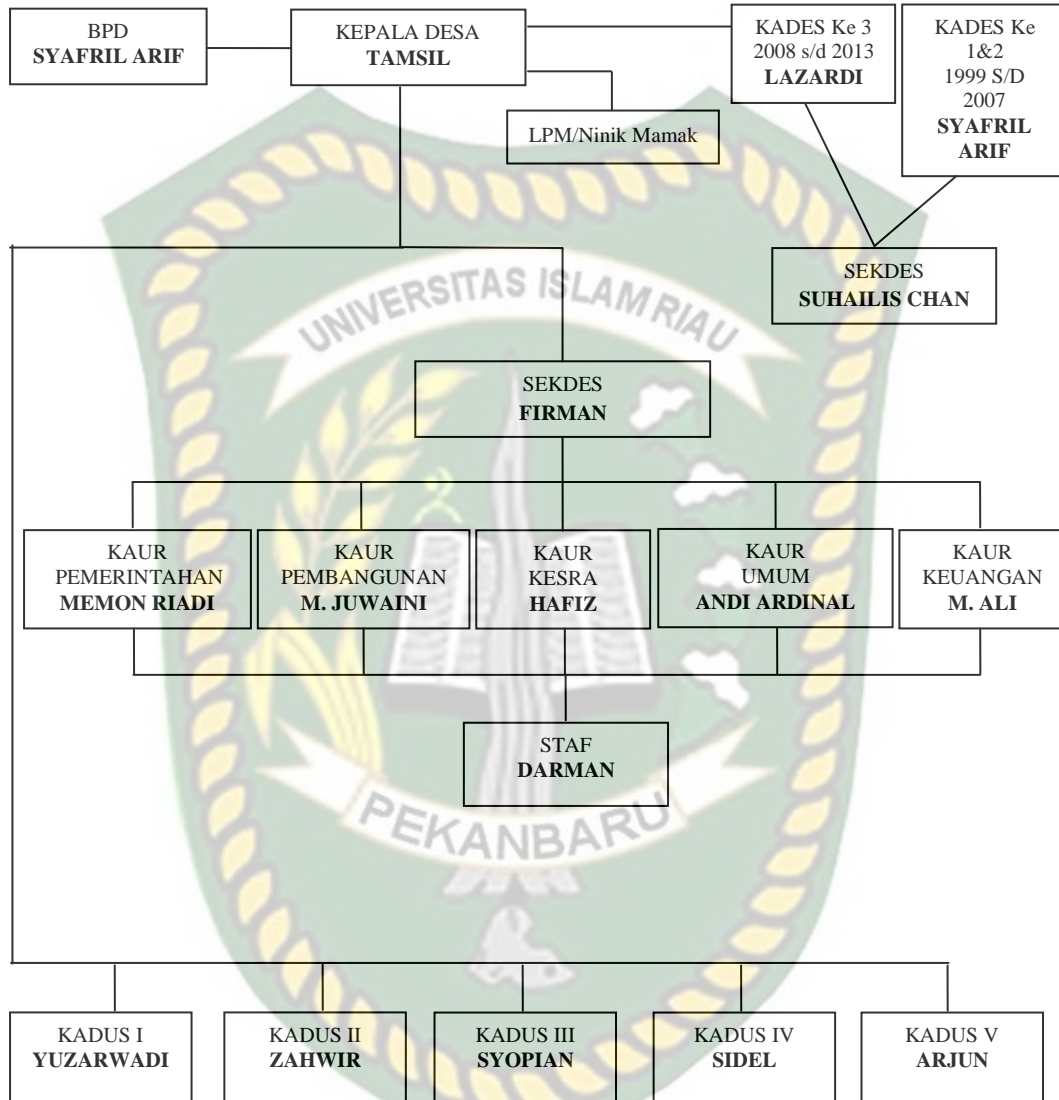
BPD
**SYAFRIL ARIF**

KEPALA DESA
**TAMSIL**

KADES Ke 3
2008 s/d 2013
**LAZARDI**

KADES Ke 1&2
1999 S/D 2007
**SYAFRIL ARIF**

LPM/Ninik Mamak

SEKDES
**SUHAILIS CHAN**

UNIVERSITAS ISLAM RIAU

SEKDES
**FIRMAN**

KAUR PEMERINTAHAN
**MEMON RIADI**

KAUR PEMBANGUNAN
**M. JUWAINI**

KAUR KESRA
**HAFIZ**

KAUR UMUM
**ANDI ARDINAL**

KAUR KEUANGAN
**M. ALI**

STAF
**DARMAN**

PEKANBARU

KADUS I
**YUZARWADI**

KADUS II
**ZAHWIR**

KADUS III
**SYOPIAN**

KADUS IV
**SIDEL**

KADUS V
**ARJUN**